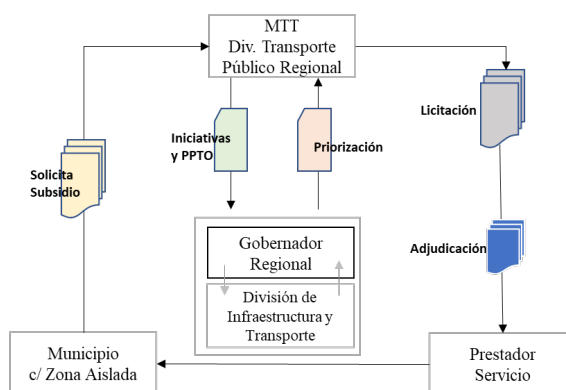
MTT
Div. Transporte Público Regional

Licitación

Iniciativas y PPTO

Priorización

Solicita Subsidio

Adjudicación

Gobernador Regional

División de Infraestructura y Transporte

Municipio c/ Zona Aislada

Prestador Servicio